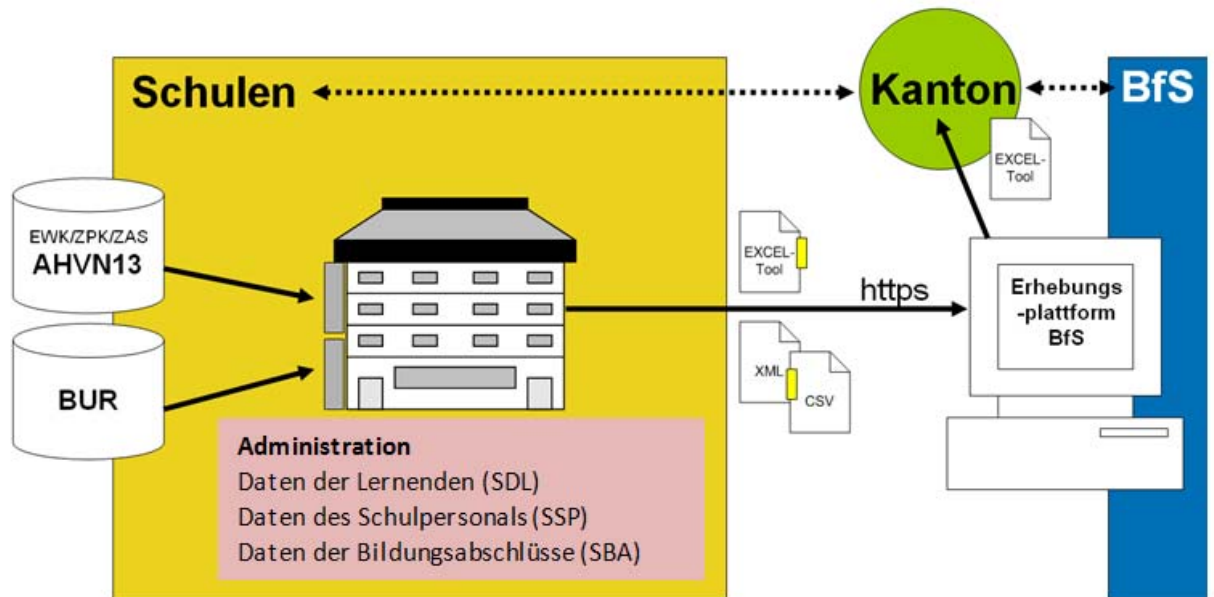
Schulen

Kanton

BfS

EXCEL-Tool

EWK/ZPK/ZAS
AHVN13

BUR

EXCEL-Tool

https

Erhebungs-plattform BfS

XML

CSV

Administration
Daten der Lernenden (SDL)
Daten des Schulpersonals (SSP)
Daten der Bildungsabschlüsse (SBA)